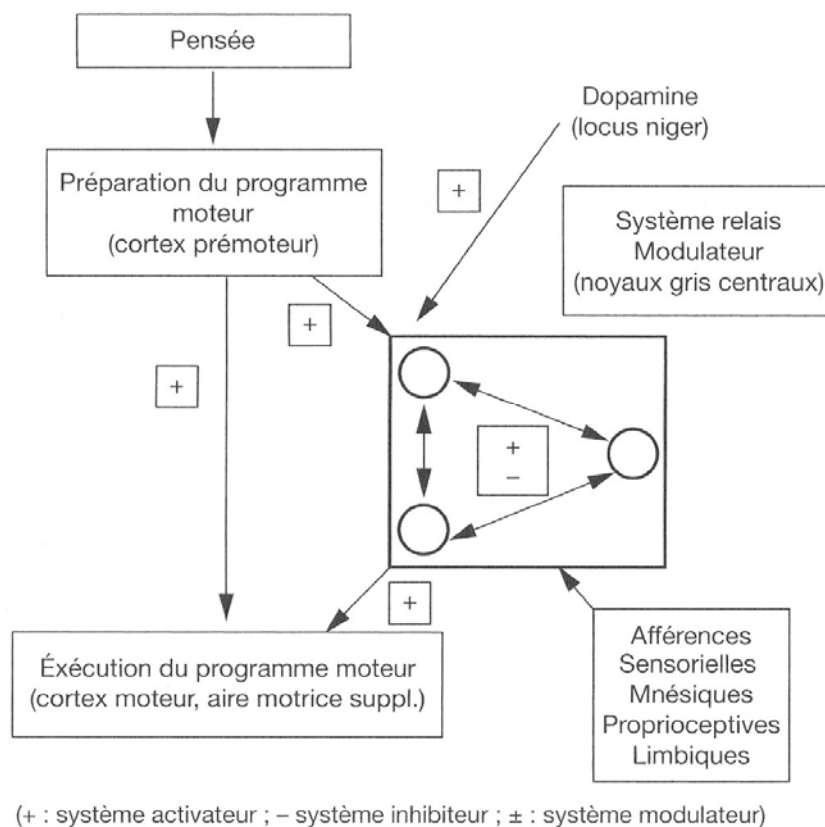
Pensée

Dopamine
(locus niger)

Préparation du programme moteur
(cortex prémoteur)

+

Système relais
Modulateur
(noyaux gris centraux)

+

+

+
−

+

Éxécution du programme moteur
(cortex moteur, aire motrice suppl.)

Afférences
Sensorielles
Mnésiques
Proprioceptives
Limbiques

(+ : système activateur ; − système inhibiteur ; ± : système modulateur)